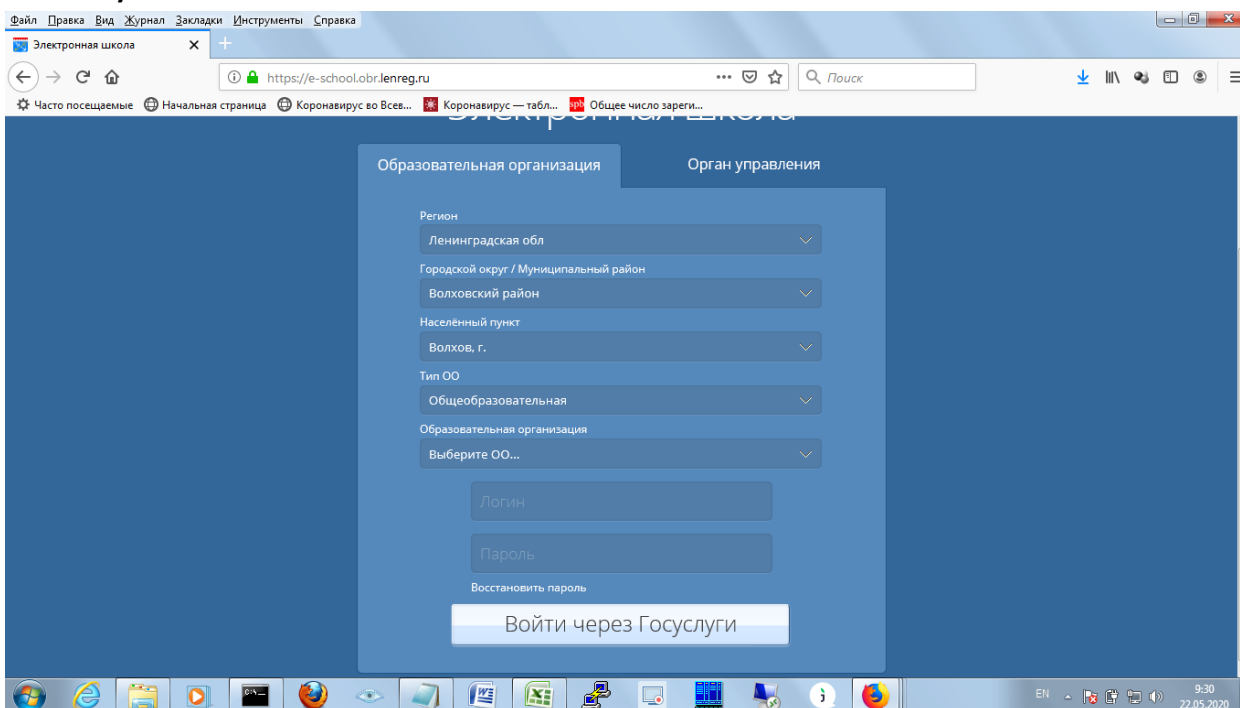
Файл Правка Вид Журнал Закладки Инструменты Справка

Электронная школа

https://e-school.obr.lenreg.ru

Поиск

Часто посещаемые Начальная страница Коронавирус во Всев... Коронавирус — табл... Общее число зареги...

Образовательная организация

Орган управления

Регион

Ленинградская обл

Городской округ / Муниципальный район

Волховский район

Населённый пункт

Волхов, г.

Тип ОО

Общеобразовательная

Образовательная организация

Выберите ОО...

Логин

Пароль

Восстановить пароль

Войти через Госуслуги

EN

9:30
22.05.2020